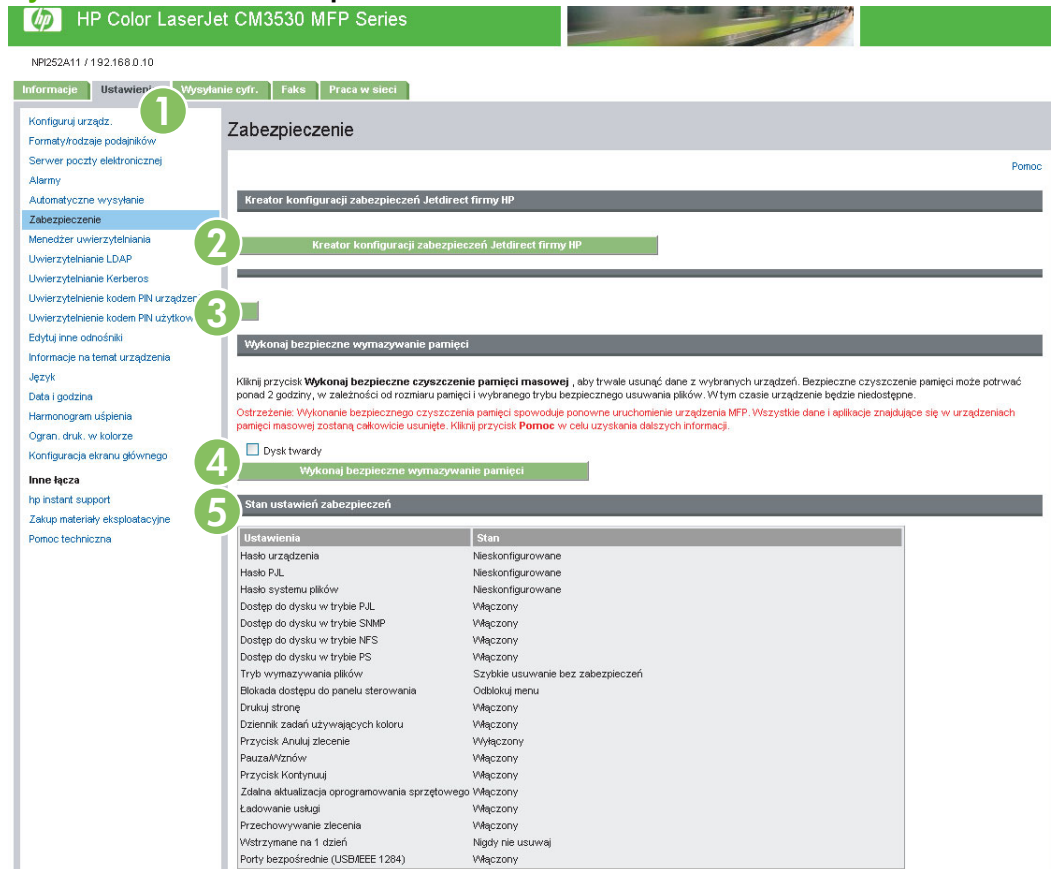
HP Color LaserJet CM3530 MFP Series

NPI252A11 / 192.168.0.10

Informacje | Ustawienia | Wysyłanie cyfr. | Faks | Praca w sieci

1

Konfiguruj urządz.
Formaty/rodzaje podajników
Serwer poczty elektronicznej
Alarmy
Automatyczne wysyłanie
Zabezpieczenie
Menedżer uwierzytelniania
Uwierzytelnianie LDAP
Uwierzytelnianie Kerberos
Uwierzytelnienie kodem PIN urządzen
Uwierzytelnienie kodem PIN użytkow
Edytuj inne odnośniki
Informacje na temat urządzenia
Język
Data i godzina
Harmonogram uśpienia
Ogran. druk. w kolorze
Konfiguracja ekranu głównego

Inne łącza
hp instant support
Zakup materiały eksploatacyjne
Pomoc techniczna

Zabezpieczenie

Pomoc

Kreator konfiguracji zabezpieczeń Jetdirect firmy HP

2

Kreator konfiguracji zabezpieczeń Jetdirect firmy HP

3

Wykonaj bezpieczne wymazywanie pamięci

Kliknij przycisk **Wykonaj bezpieczne czyszczenie pamięci masowej** , aby trwale usunąć dane z wybranych urządzeń. Bezpieczne czyszczenie pamięci może potrwać ponad 2 godziny, w zależności od rozmiaru pamięci i wybranego trybu bezpiecznego usuwania plików. W tym czasie urządzenie będzie niedostępne.

Ostrzeżenie: Wykonanie bezpiecznego czyszczenia pamięci spowoduje ponowne uruchomienie urządzenia MFP. Wszystkie dane i aplikacje znajdujące się w urządzeniach pamięci masowej zostaną całkowicie usunięte. Kliknij przycisk **Pomoc** w celu uzyskania dalszych informacji.

4

Dysk twardy

Wykonaj bezpieczne wymazywanie pamięci

5

Stan ustawień zabezpieczeń

| Ustawienia | Stan |
|---|---|
| Hasło urządzenia | Nieskonfigurowane |
| Hasło PJL | Nieskonfigurowane |
| Hasło systemu plików | Nieskonfigurowane |
| Dostęp do dysku w trybie PJL | Włączony |
| Dostęp do dysku w trybie SNMP | Włączony |
| Dostęp do dysku w trybie NFS | Włączony |
| Dostęp do dysku w trybie PS | Włączony |
| Tryb wymazywania plików | Szybkie usuwanie bez zabezpieczeń |
| Blokada dostępu do panelu sterowania | Odblokuj menu |
| Drukuj stronę | Włączony |
| Dziennik zadań używających koloru | Włączony |
| Przycisk Anuluj zlecenie | Wyłączony |
| Pauza/Wznów | Włączony |
| Przycisk Kontynuuj | Włączony |
| Zdalna aktualizacja oprogramowania sprzętowego | Włączony |
| Ładowanie usługi | Włączony |
| Przechowywanie zlecenia | Włączony |
| Wstrzymane na 1 dzień | Nigdy nie usuwaj |
| Porty bezpośrednie (USB/IEEE 1284) | Włączony |